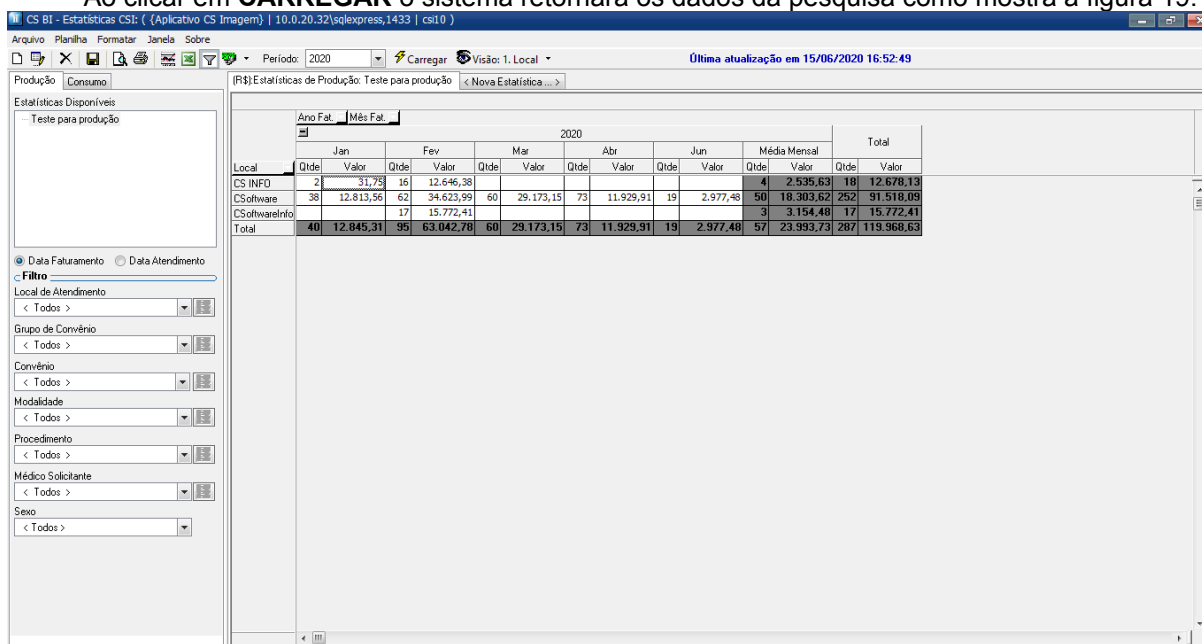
CS BI - Estatísticas CSI: ( {Aplicativo CS Imagem} | 10.0.20.32\sqlexpress,1433 | csi10 )

Arquivo Planilha Formatar Janela Sobre

Período: 2020 Carregar Visão: 1. Local

Última atualização em 15/06/2020 16:52:49

Produção Consumo

Estatísticas Disponíveis

Teste para produção

(R$):Estatísticas de Produção: Teste para produção < Nova Estatística ... >

Ano Fat. Mês Fat.

| Local | Jan Qtde | Jan Valor | Fev Qtde | Fev Valor | Mar Qtde | Mar Valor | Abr Qtde | Abr Valor | Jun Qtde | Jun Valor | Média Mensal Qtde | Média Mensal Valor | Total Qtde | Total Valor |
|---|---|---|---|---|---|---|---|---|---|---|---|---|---|---|
| CS INFO | 2 | 31,75 | 16 | 12.646,38 | | | | | | | 4 | 2.535,63 | 18 | 12.678,13 |
| CSoftware | 38 | 12.813,56 | 62 | 34.623,99 | 60 | 29.173,15 | 73 | 11.929,91 | 19 | 2.977,48 | 50 | 18.303,62 | 252 | 91.518,09 |
| CSoftwareInfo | | | 17 | 15.772,41 | | | | | | | 3 | 3.154,48 | 17 | 15.772,41 |
| Total | 40 | 12.845,31 | 95 | 63.042,78 | 60 | 29.173,15 | 73 | 11.929,91 | 19 | 2.977,48 | 57 | 23.993,73 | 287 | 119.968,63 |

2020

Data Faturamento Data Atendimento

Filtro

Local de Atendimento
< Todos >

Grupo de Convênio
< Todos >

Convênio
< Todos >

Modalidade
< Todos >

Procedimento
< Todos >

Médico Solicitante
< Todos >

Sexo
< Todos >